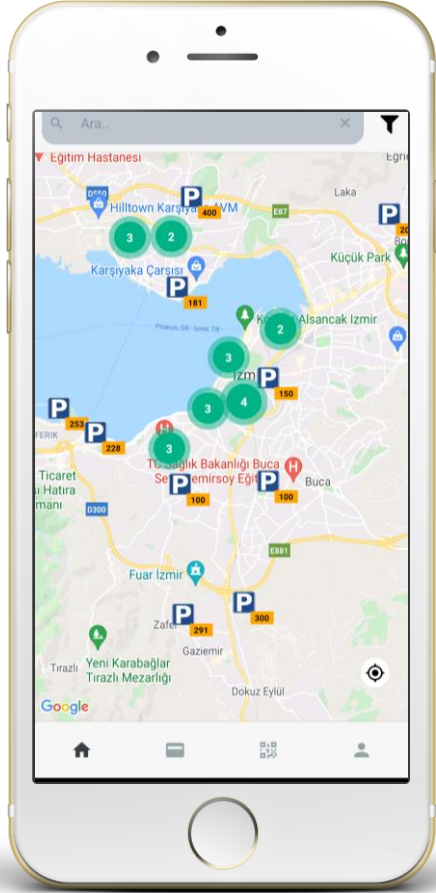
Ara..

Eğitim Hastanesi

Egri

D550

Hilltown Karşıyaka AVM

400

Laka

E87

3

2

20

Bo

Küçük Park

Karşıyaka Çarşısı

181

2

Alsancak Izmir

3

Izm

150

253

3

4

228

ERİK

3

Ticaret

Hatıra

mani

T.C. Sağlık Bakanlığı Buca Seyfi Demirsoy Eğit

100

100

Buca

D300

E881

Fuar İzmir

Zafer

291

300

Gaziemir

Tırazlı

Yeni Karabağlar Tırazlı Mezarlığı

Dokuz Eylül

Google